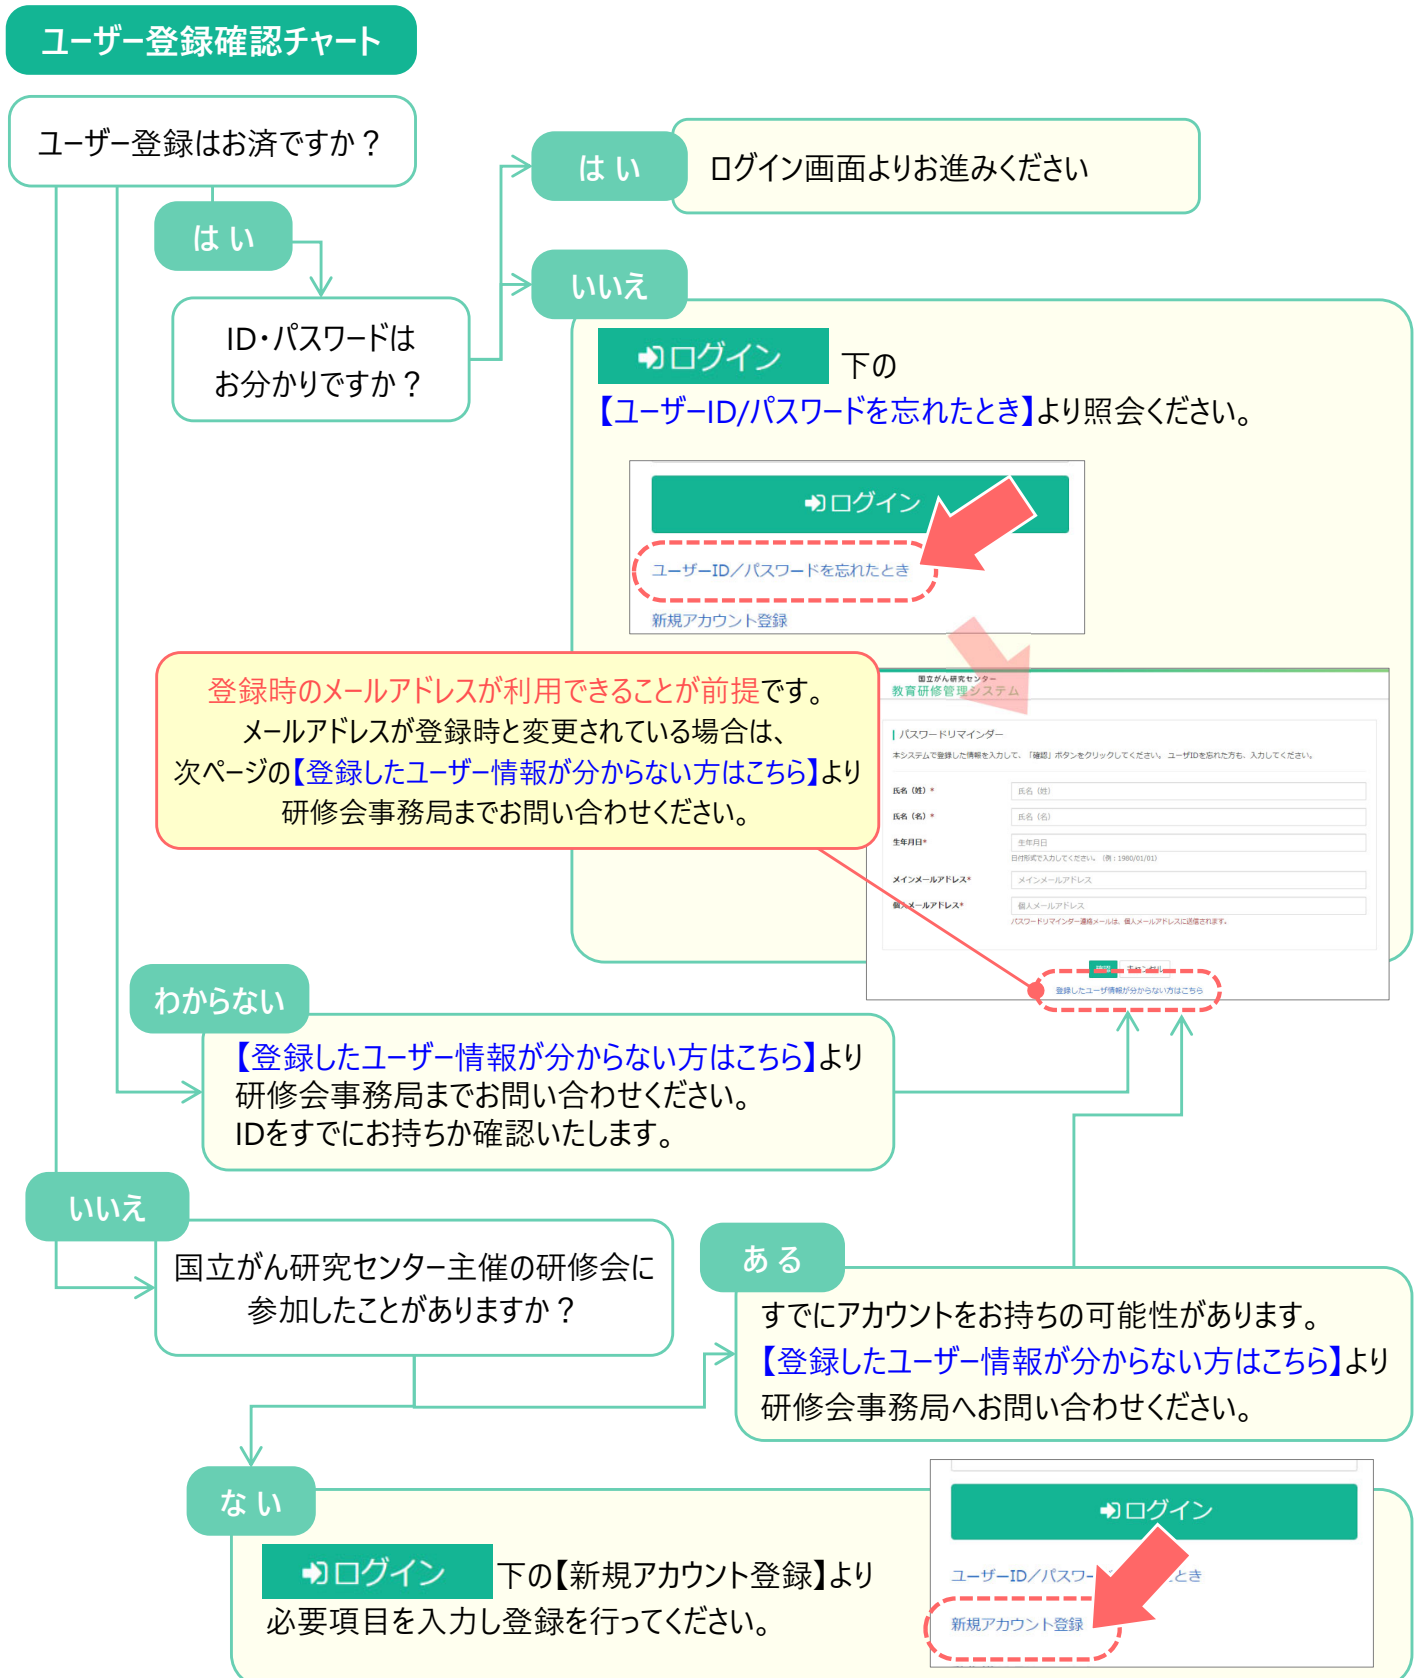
ユーザー登録確認チャート

ユーザー登録はお済ですか？

はい

ID・パスワードはお分かりですか？

はい

ログイン画面よりお進みください

いいえ

ログイン 下の【ユーザーID/パスワードを忘れたとき】より照会ください。

ログイン

ユーザーID／パスワードを忘れたとき

新規アカウント登録

登録時のメールアドレスが利用できることが前提です。メールアドレスが登録時と変更されている場合は、次ページの【登録したユーザー情報が分からない方はこちら】より研修会事務局までお問い合わせください。

国立がん研究センター
教育研修管理システム

パスワードリマインダー

本システムで登録した情報を入力して、「確認」ボタンをクリックしてください。ユーザIDを忘れた方も、入力してください。

氏名（姓）* 氏名（姓）

氏名（名）* 氏名（名）

生年月日* 生年月日
日付形式で入力してください。（例：1980/01/01）

メインメールアドレス* メインメールアドレス

個人メールアドレス* 個人メールアドレス
パスワードリマインダー通知メールは、個人メールアドレスに送信されます。

確認

登録したユーザ情報が分からない方はこちら

わからない

【登録したユーザー情報が分からない方はこちら】より研修会事務局までお問い合わせください。IDをすでにお持ちか確認いたします。

いいえ

国立がん研究センター主催の研修会に参加したことがありますか？

ある

すでにアカウントをお持ちの可能性があります。【登録したユーザー情報が分からない方はこちら】より研修会事務局へお問い合わせください。

ない

ログイン 下の【新規アカウント登録】より必要項目を入力し登録を行ってください。

ログイン

ユーザーID／パスワー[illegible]とき

新規アカウント登録